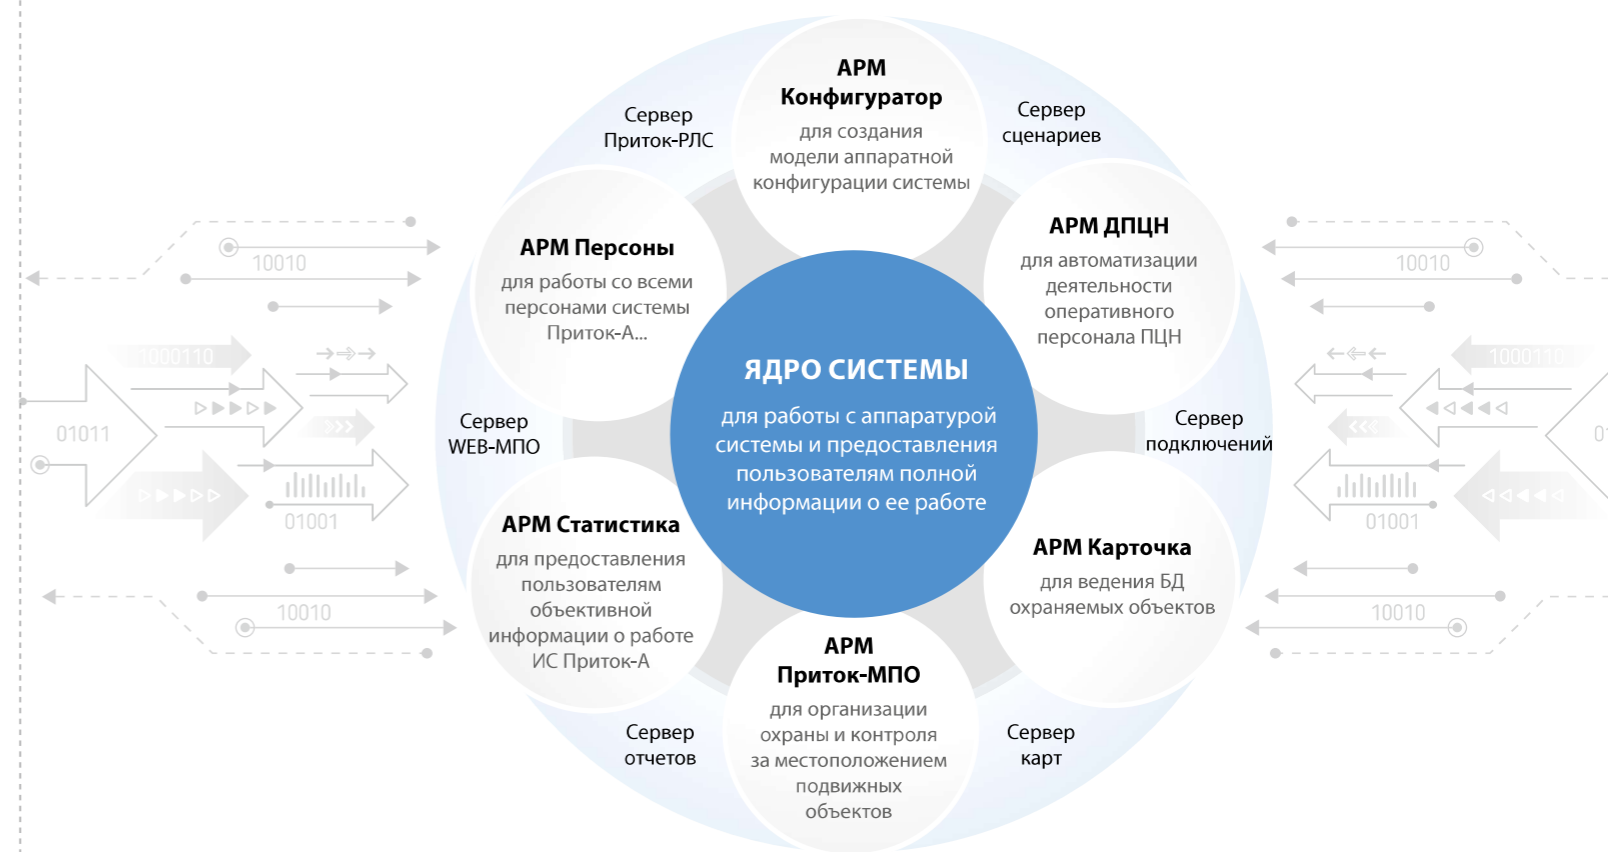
АРМ Конфигуратор
для создания модели аппаратной конфигурации системы

Сервер Приток-РЛС

Сервер сценариев

АРМ Персоны
для работы со всеми персонами системы Приток-А...

АРМ ДПЦН
для автоматизации деятельности оперативного персонала ПЦН

ЯДРО СИСТЕМЫ
для работы с аппаратурой системы и предоставления пользователям полной информации о ее работе

Сервер WEB-МПО

Сервер подключений

АРМ Статистика
для предоставления пользователям объективной информации о работе ИС Приток-А

АРМ Карточка
для ведения БД охраняемых объектов

АРМ Приток-МПО
для организации охраны и контроля за местоположением подвижных объектов

Сервер отчетов

Сервер карт

10010
1000110
01011
01001
10010
10010
1000110
01001
10010
0